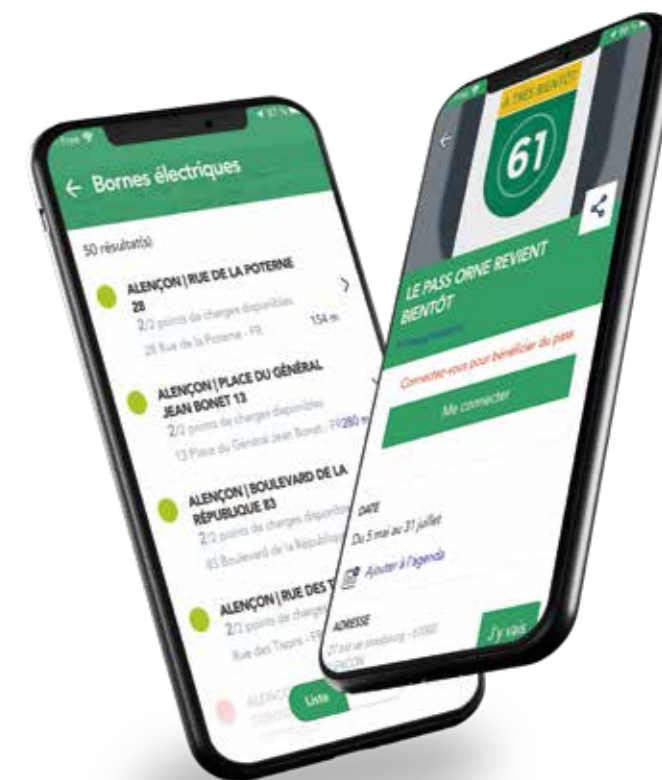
Free

← Bornes électriques

50 résultat(s)

ALENÇON | RUE DE LA POTERNE 28

2/2 points de charges disponibles

28 Rue de la Poterne - FR

154 m

ALENÇON | PLACE DU GÉNÉRAL JEAN BONET 13

2/2 points de charges disponibles

13 Place du Général Jean Bonet - FR 280 m

ALENÇON | BOULEVARD DE LA RÉPUBLIQUE 83

2/2 points de charges disponibles

83 Boulevard de la République

ALENÇON | RUE DES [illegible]

2/2 points de charges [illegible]

Rue des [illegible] - FR

Liste

À TRÈS BIENTÔT

61

LE PASS ORNE REVIENT BIENTÔT

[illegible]

Connectez-vous pour bénéficier du pass

Me connecter

DATE

Du 5 mai au 31 juillet

Ajouter à l'agenda

ADRESSE

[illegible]

J'y vais